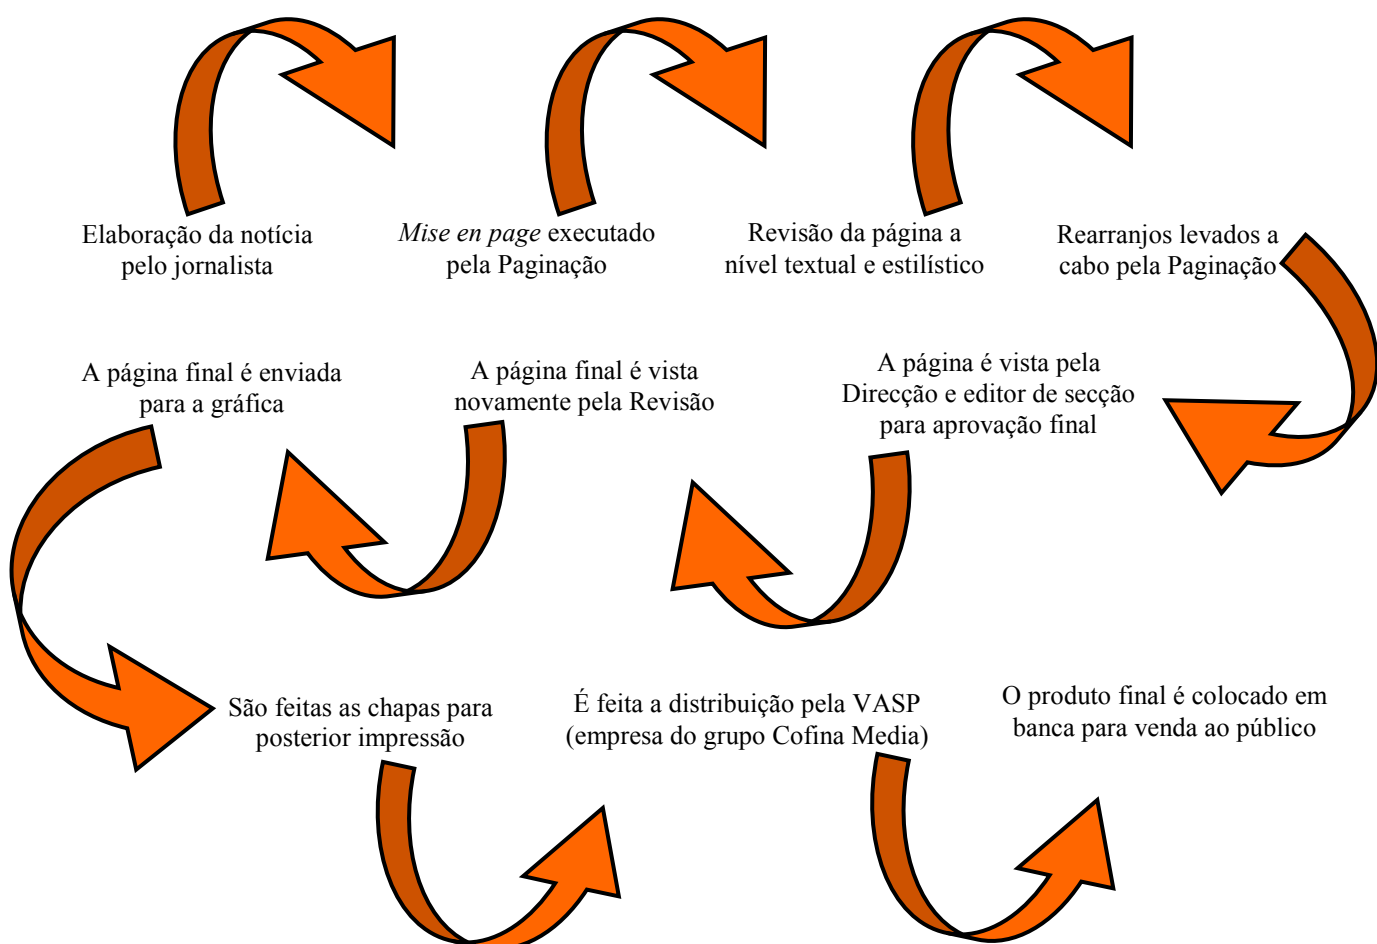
Elaboração da notícia pelo jornalista

*Mise en page* executado pela Paginação

Revisão da página a nível textual e estilístico

Rearranjos levados a cabo pela Paginação

A página é vista pela Direcção e editor de secção para aprovação final

A página final é vista novamente pela Revisão

A página final é enviada para a gráfica

São feitas as chapas para posterior impressão

É feita a distribuição pela VASP (empresa do grupo Cofina Media)

O produto final é colocado em banca para venda ao público